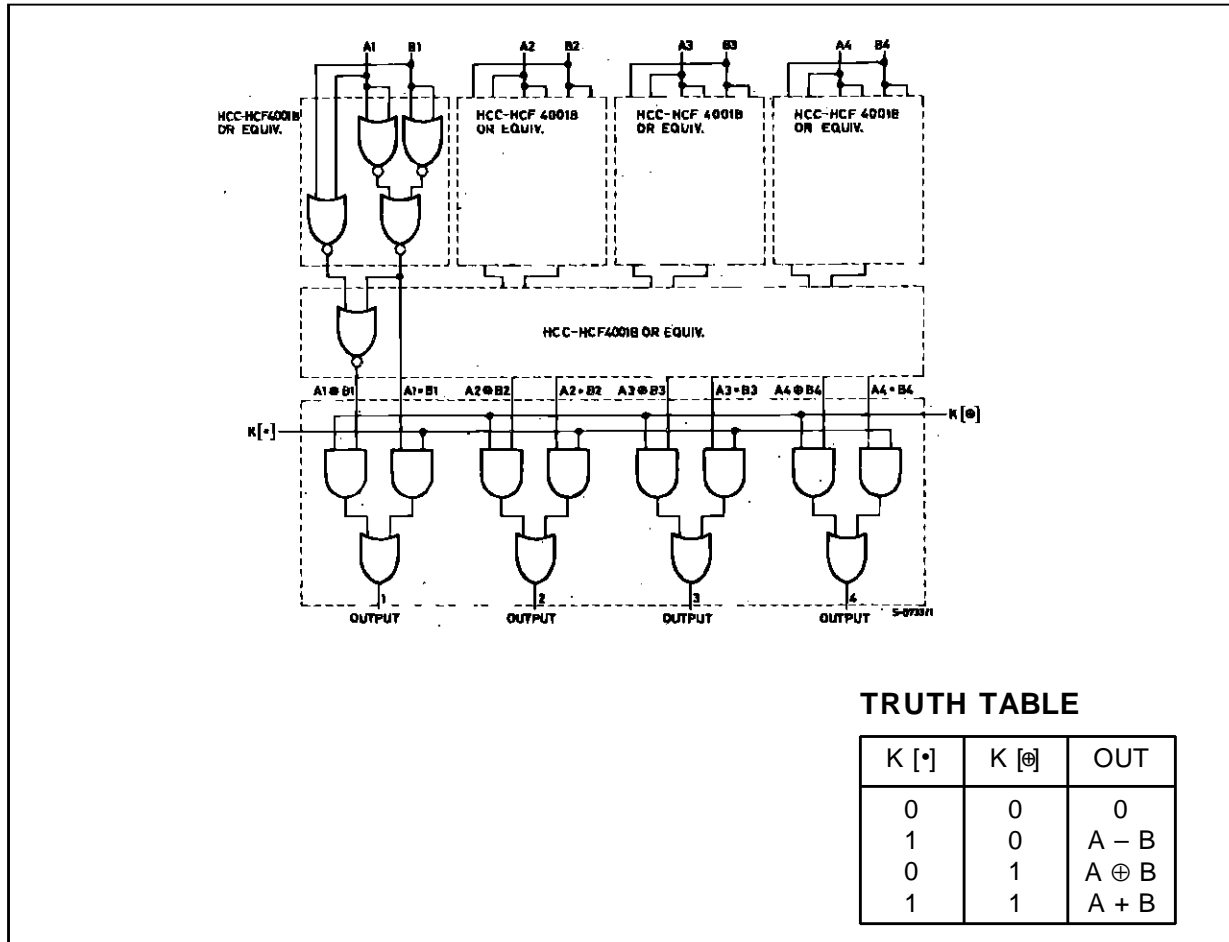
A1 B1 A2 B2 A3 B3 A4 B4

HCC-HCF4001B OR EQUIV.

HCC-HCF 4001B OR EQUIV.

HCC-HCF 4001B OR EQUIV.

HCC-HCF 4001B OR EQUIV.

HCC-HCF4001B OR EQUIV.

$A1 \oplus B1$ $A1 \cdot B1$ $A2 \oplus B2$ $A2 \cdot B2$ $A3 \oplus B3$ $A3 \cdot B3$ $A4 \oplus B4$ $A4 \cdot B4$

K [•]

K [⊕]

1 OUTPUT

2 OUTPUT

3 OUTPUT

4 OUTPUT

S-0733/1

TRUTH TABLE

| K [•] | K [⊕] | OUT |
|---|---|---|
| 0 | 0 | 0 |
| 1 | 0 | A – B |
| 0 | 1 | $A \oplus B$ |
| 1 | 1 | A + B |